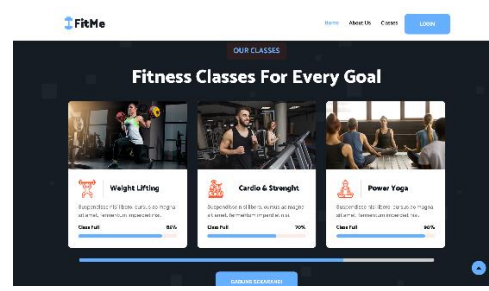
FitMe

Home About Us Classes LOGIN

OUR CLASSES

Fitness Classes For Every Goal

Weight Lifting

Suspendisse nisi libero, cursus ac magna sit amet, fermentum imperdiet nisi.

Class Full 85%

Cardio & Strenght

Suspendisse nisi libero, cursus ac magna sit amet, fermentum imperdiet nisi.

Class Full 70%

Power Yoga

Suspendisse nisi libero, cursus ac magna sit amet, fermentum imperdiet nisi.

Class Full 90%

GABUNG SEKARANG!